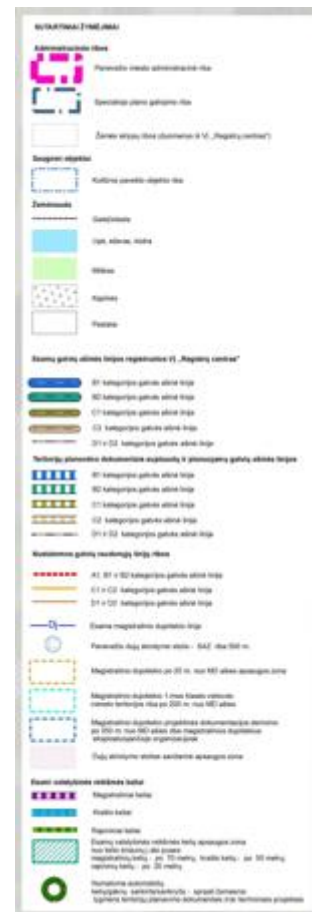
SUTARTINIAI ŽYMĖJIMAI

Administracinės ribos

Panevėžio miesto administracinė riba

Specialiojo plano galiojimo riba

Žemės sklypų ribos (duomenys iš VI „Registrų centras")

Saugomi objektai

Kultūros paveldo objekto riba

Žemėnauda

Geležinkelis

Upė, ežeras, kūdra

Miškas

Kapinės

Pastatai

Esamų gatvių ašinės linijos registruotos VI „Registrų centras"

B1 kategorijos gatvės ašinė linija

B2 kategorijos gatvės ašinė linija

C1 kategorijos gatvės ašinė linija

C2 kategorijos gatvės ašinė linija

D1 ir D2 kategorijos gatvės ašinė linija

Teritorijų planavimo dokumentais suplanuotų ir planuojamų gatvių ašinės linijos

B1 kategorijos gatvės ašinė linija

B2 kategorijos gatvės ašinė linija

C1 kategorijos gatvės ašinė linija

C2 kategorijos gatvės ašinė linija

D1 ir D2 kategorijos gatvės ašinė linija

Nustatomos gatvių raudonųjų linijų ribos

A1, B1 ir B2 kategorijos gatvės ašinė linija

C1 ir C2 kategorijos gatvės ašinė linija

D1 ir D2 kategorijos gatvės ašinė linija

Esamo magistralinio dujotiekio trasa

Panevėžio dujų skirstymo stotis - SAZ riba 500 m

Magistralinio dujotiekio po 20 m. nuo MD ašies apsaugos zona

Magistralinio dujotiekio 1-mos klasės vietovės ribos teritorijos riba po 200 m. nuo MD ašies

Magistralinio dujotiekio projektinės dokumentacijos derinimo po 350 m. nuo MD ašies iki magistralinio dujotiekio eksploatuojančiojo organizacijos

Dujų skirstymo stoties sanitarinė apsaugos zona

Esami vaizdytinės reikšmės keliai

Magistraliniai keliai

Krašto keliai

Rajoniniai keliai

Esamų valstybinės reikšmės kelių apsaugos zona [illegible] magistralinių kelių - po 70 metrų, krašto kelių - po 50 metrų, rajoninių kelių - po 20 metrų

Numatoma automobilių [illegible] sankryža - sprendinys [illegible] teritorijų planavimo dokumentais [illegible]